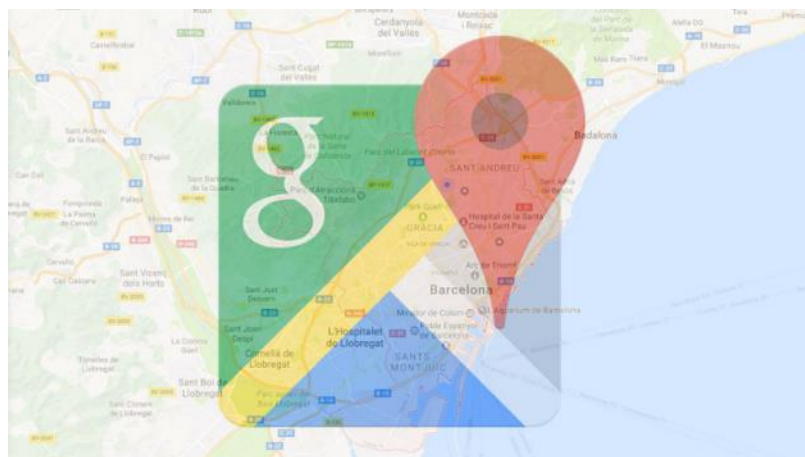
Cerdanyola del Vallès

Montcada i Reixac

Castellbisbal

Sant Cugat del Vallès

Badalona

El Masnou

Sant Andreu de la Barca

El Papiol

Sant Bartomeu de la Quadra

Parc d'Atraccions Tibidabo

SANT ANDREU

GRÀCIA

Hospital de la Santa Creu i Sant Pau

Sant Vicenç dels Horts

Sant Joan Despí

Sant Just Desvern

Barcelona

Arc de Triomf

L'Hospitalet de Llobregat

Cornellà de Llobregat

SANTS-MONTJUÏC

Sant Boi de Llobregat

Mirador de Colom

L'Aquàrium de Barcelona

Pallejà

Cervelló

Torrelles de Llobregat

Sant Climent de Llobregat

Molins de Rei

Vallvidrera

La Floresta